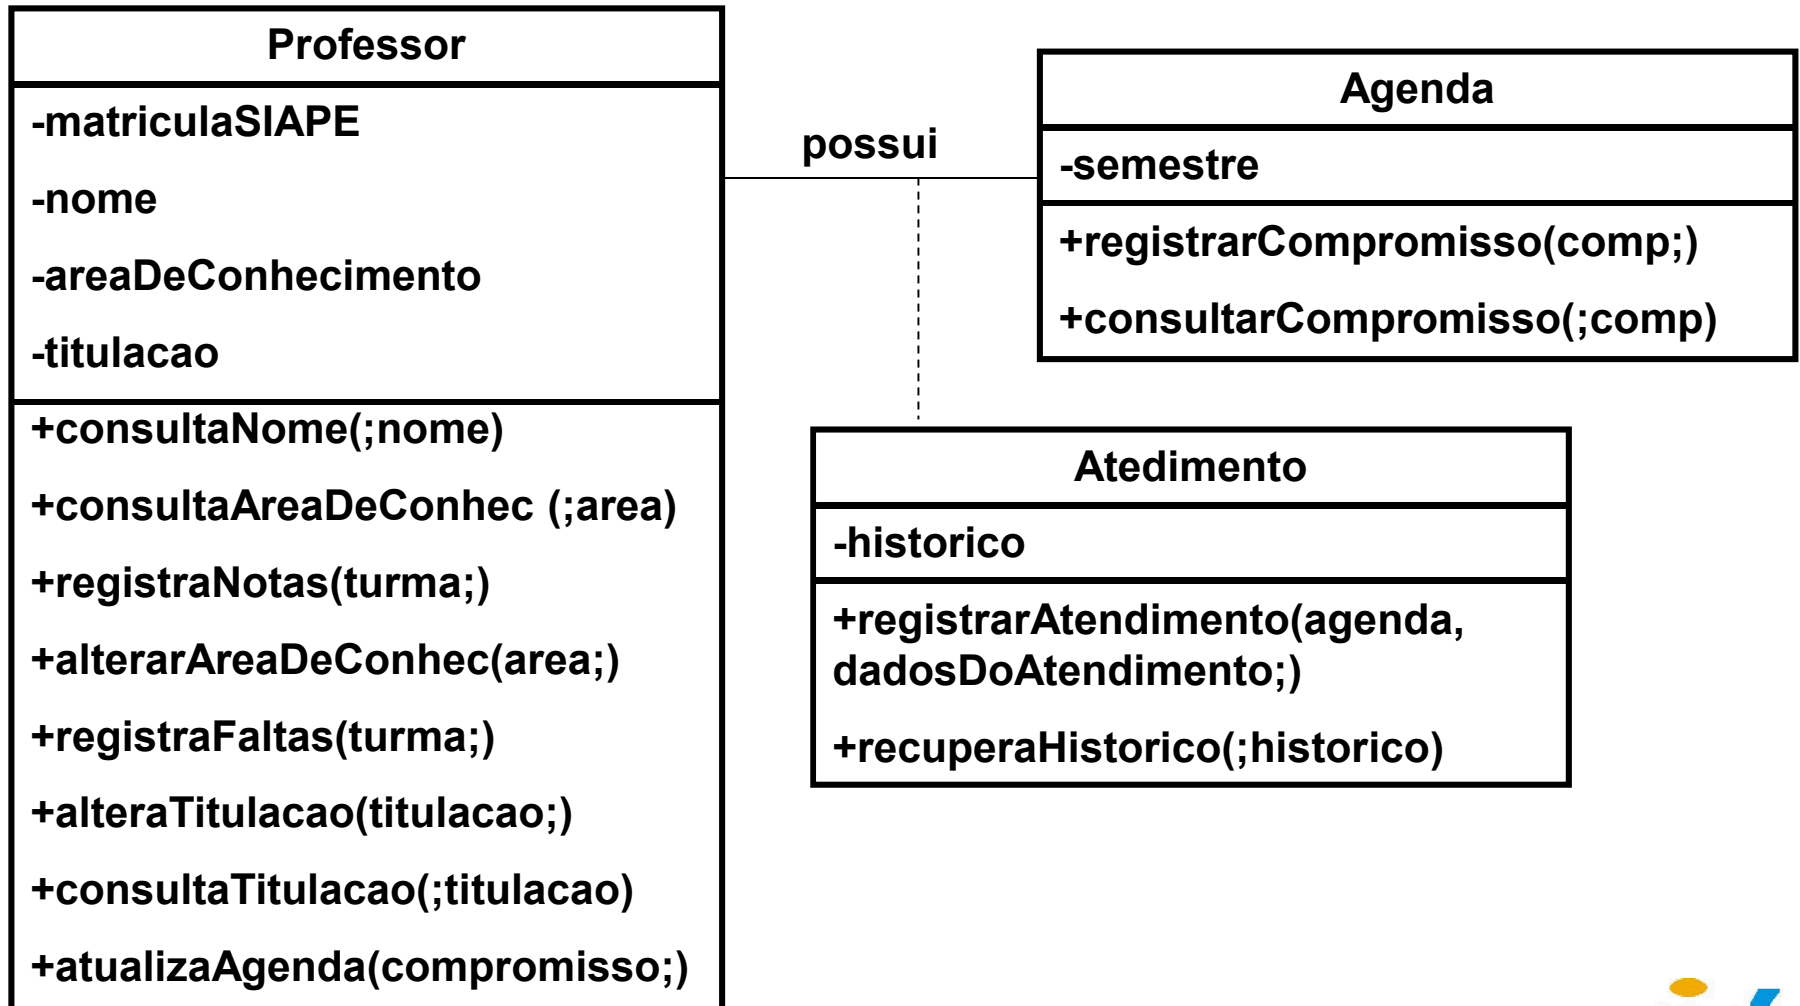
Professor

-matriculaSIAPE

-nome

-areaDeConhecimento

-titulacao

+consultaNome(;nome)

+consultaAreaDeConhec (;area)

+registraNotas(turma;)

+alterarAreaDeConhec(area;)

+registraFaltas(turma;)

+alteraTitulacao(titulacao;)

+consultaTitulacao(;titulacao)

+atualizaAgenda(compromisso;)

possui

Agenda

-semestre

+registrarCompromisso(comp;)

+consultarCompromisso(;comp)

Atedimento

-historico

+registrarAtendimento(agenda, dadosDoAtendimento;)

+recuperaHistorico(;historico)